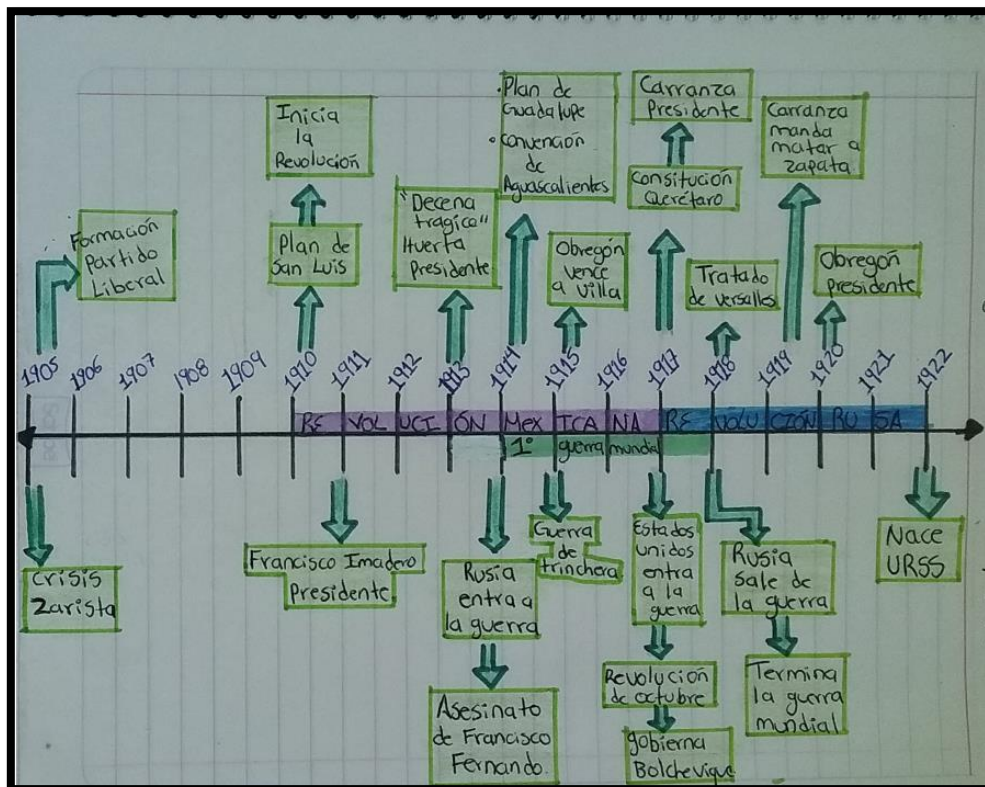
Formación Partido Liberal

Inicia la Revolución

Plan de San Luis

"Decena trágica" Huerta Presidente

·Plan de Guadalupe
·Convención de Aguascalientes

Obregón vence a Villa

Carranza Presidente

Consitución Querétaro

Tratado de Versalles

Carranza manda matar a Zapata

Obregón presidente

1905 1906 1907 1908 1909 1910 1911 1912 1913 1914 1915 1916 1917 1918 1919 1920 1921 1922

RE VOL UCI ÓN Mex ICA NA RE VOLU CIÓN RU SA

1° guerra mundial

Crisis Zarista

Francisco I madero Presidente

Rusia entra a la guerra

Asesinato de Francisco Fernando

Guerra de trinchera

Estados unidos entra a la guerra

Revolución de octubre

gobierno Bolchevique

Rusia sale de la guerra

Termina la guerra mundial

Nace URSS